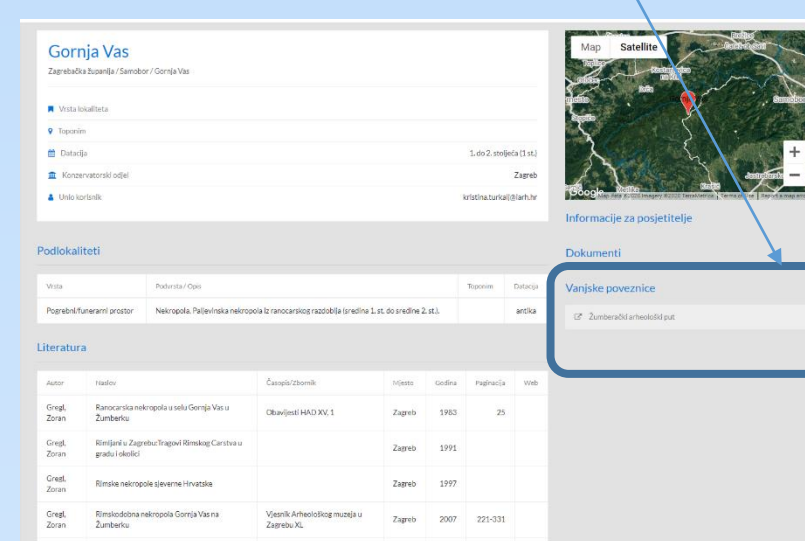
Gornja Vas
Zagrebačka županija / Samobor / Gornja Vas

Vrsta lokaliteta
Toponim
Datacija 1. do 2. stoljeća (1 st.)
Konzervatorski odjel Zagreb
Unio korisnik kristina.turkalj@iarh.hr

Map Satellite
Google

Informacije za posjetitelje

Dokumenti

Vanjske poveznice

Žumberački arheološki put

Podlokaliteti

| Vrsta | Podvrsta / Opis | Toponim | Datacija |
|---|---|---|---|
| Pogrebni/funerarni prostor | Nekropola, Paljevinska nekropola iz ranocarskog razdoblja (sredina 1. st. do sredine 2. st.). | | antika |

Literatura

| Autor | Naslov | Časopis/Zbornik | Mjesto | Godina | Paginacija | Web |
|---|---|---|---|---|---|---|
| Gregl, Zoran | Ranocarska nekropola u selu Gornja Vas u Žumberku | Obavijesti HAD XV, 1 | Zagreb | 1983 | 25 | |
| Gregl, Zoran | Rimljani u Zagrebu:Tragovi Rimskog Carstva u gradu i okolici | | Zagreb | 1991 | | |
| Gregl, Zoran | Rimske nekropole sjeverne Hrvatske | | Zagreb | 1997 | | |
| Gregl, Zoran | Rimskodobna nekropola Gornja Vas na Žumberku | Vjesnik Arheološkog muzeja u Zagrebu XL | Zagreb | 2007 | 221-331 | |